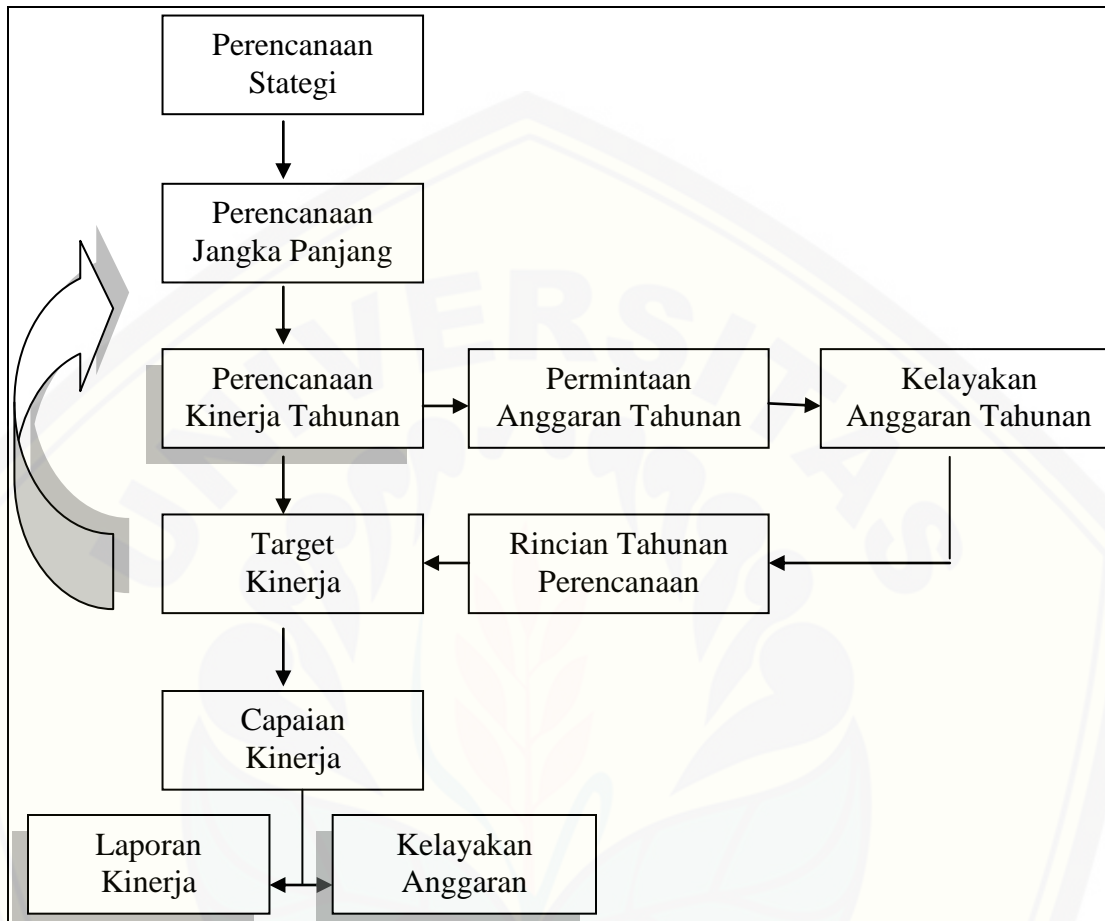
Perencanaan Stategi

Perencanaan Jangka Panjang

Perencanaan Kinerja Tahunan

Permintaan Anggaran Tahunan

Kelayakan Anggaran Tahunan

Target Kinerja

Rincian Tahunan Perencanaan

Capaian Kinerja

Laporan Kinerja

Kelayakan Anggaran

UNIVERSITAS